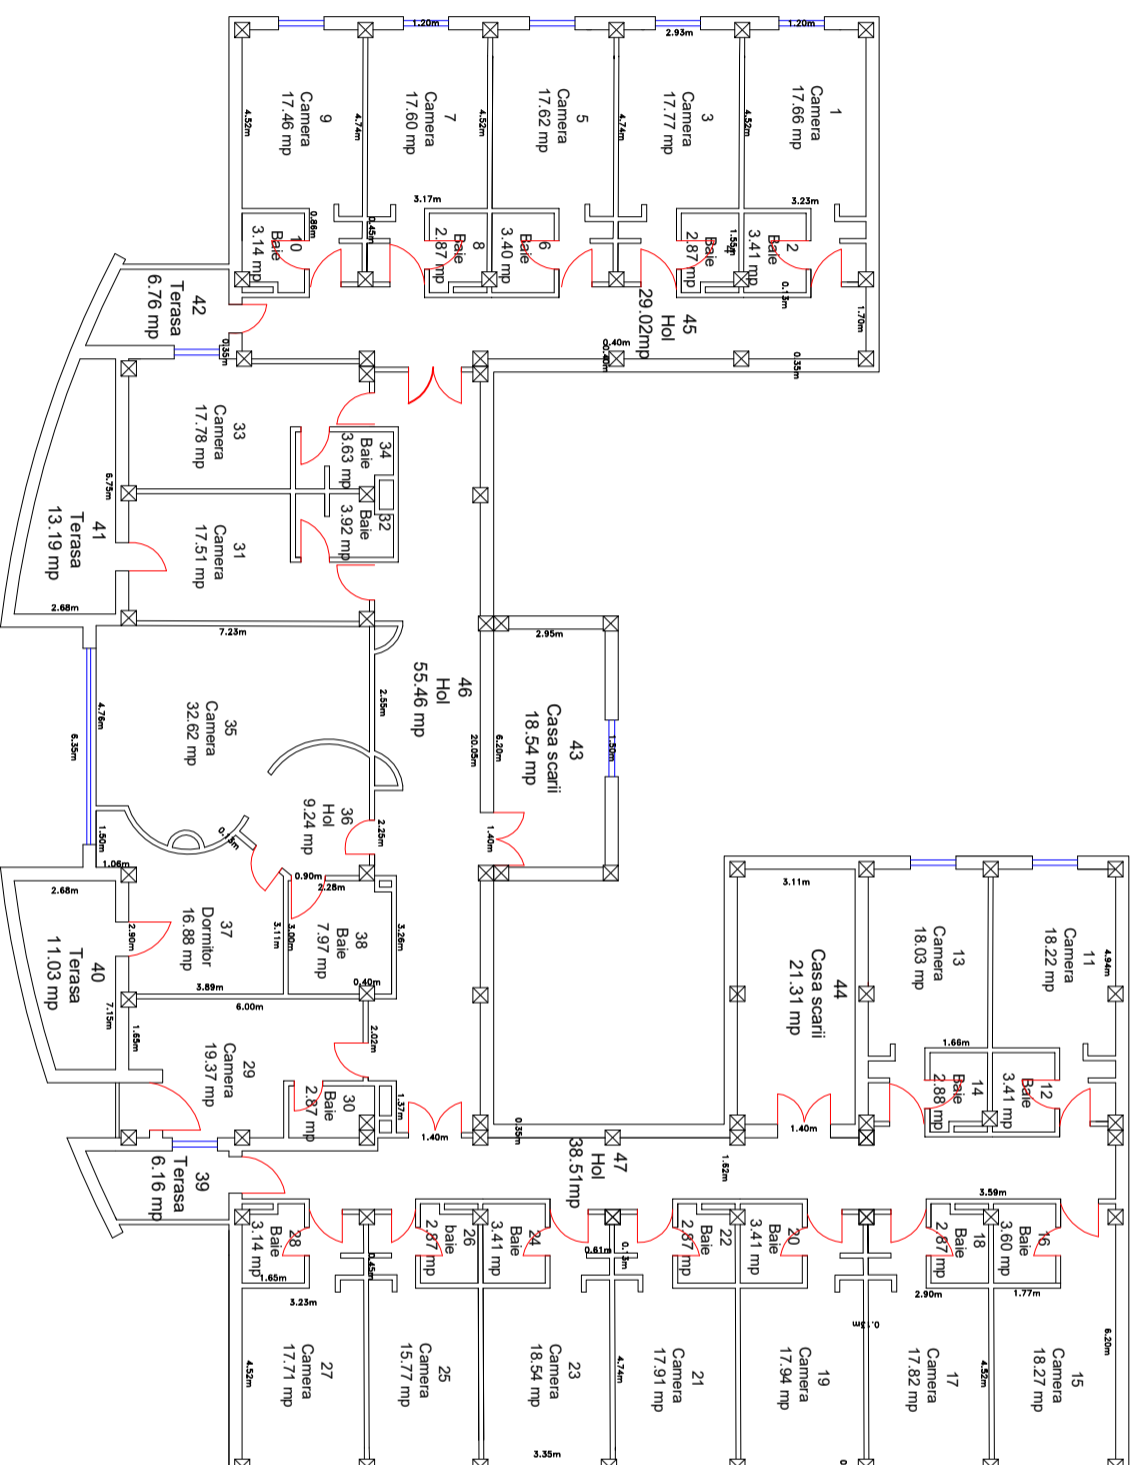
1.20m
1.20m
2.93m

1
Camera
17.66 mp

3
Camera
17.77 mp

5
Camera
17.62 mp

7
Camera
17.60 mp

9
Camera
17.46 mp

4.52m
4.74m
4.52m
4.74m
4.52m

3.17m
3.23m
0.86m
0.45m
1.55m

2
Baie
3.41 mp

4
Baie
2.87 mp

6
Baie
3.40 mp

8
Baie
2.87 mp

10
Baie
3.14 mp

0.13m
1.70m

45
Hol
29.02mp

0.40m
0.40m
0.35m
0.35m

42
Terasa
6.76 mp

33
Camera
17.78 mp

34
Baie
3.63 mp

32
Baie
3.92 mp

31
Camera
17.51 mp

6.75m

41
Terasa
13.19 mp

2.68m
7.23m
2.95m

46
Hol
55.46 mp

43
Casa scarii
18.54 mp

35
Camera
32.62 mp

4.76m
6.35m
2.55m
20.05m
6.20m
1.50m

36
Hol
9.24 mp

2.25m
1.40m
1.50m
1.06m
0.90m
2.28m
0.15m

37
Dormitor
16.88 mp

2.68m

40
Terasa
11.03 mp

2.90m
3.11m
3.00m

38
Baie
7.97 mp

3.26m
3.89m
0.40m
6.00m
7.15m
1.65m
2.02m

29
Camera
19.37 mp

30
Baie
2.87 mp

1.37m
1.40m
0.35m

3.11m

44
Casa scarii
21.31 mp

13
Camera
18.03 mp

11
Camera
18.22 mp

4.94m
1.66m

14
Baie
2.88 mp

12
Baie
3.41 mp

1.40m

47
Hol
38.51mp

1.62m

39
Terasa
6.16 mp

28
Baie
3.14 mp

1.65m
0.45m

26
baie
2.87 mp

24
Baie
3.41 mp

0.61m
0.13m

22
Baie
2.87 mp

20
Baie
3.41 mp

3.59m

18
Baie
2.87 mp

16
Baie
3.60 mp

2.90m
1.77m
3.23m
0.13m
6.20m

27
Camera
17.71 mp

25
Camera
15.77 mp

23
Camera
18.54 mp

21
Camera
17.91 mp

19
Camera
17.94 mp

17
Camera
17.82 mp

15
Camera
18.27 mp

4.52m
4.74m
4.52m
3.35m